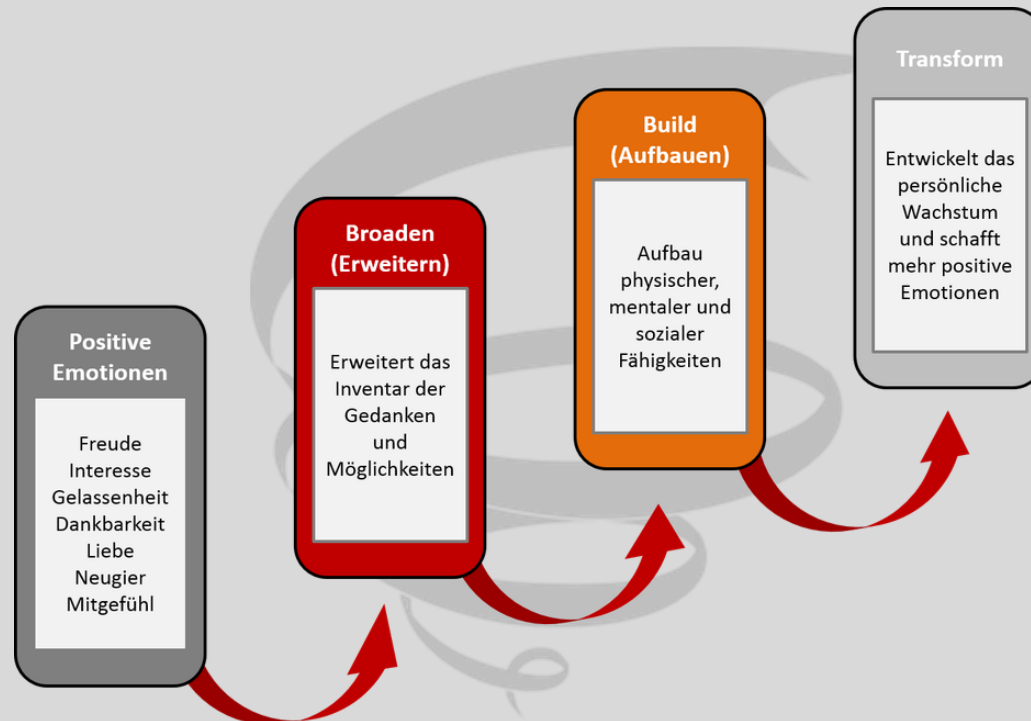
Positive Emotionen

Freude
Interesse
Gelassenheit
Dankbarkeit
Liebe
Neugier
Mitgefühl

Broaden (Erweitern)

Erweitert das Inventar der Gedanken und Möglichkeiten

Build (Aufbauen)

Aufbau physischer, mentaler und sozialer Fähigkeiten

Transform

Entwickelt das persönliche Wachstum und schafft mehr positive Emotionen